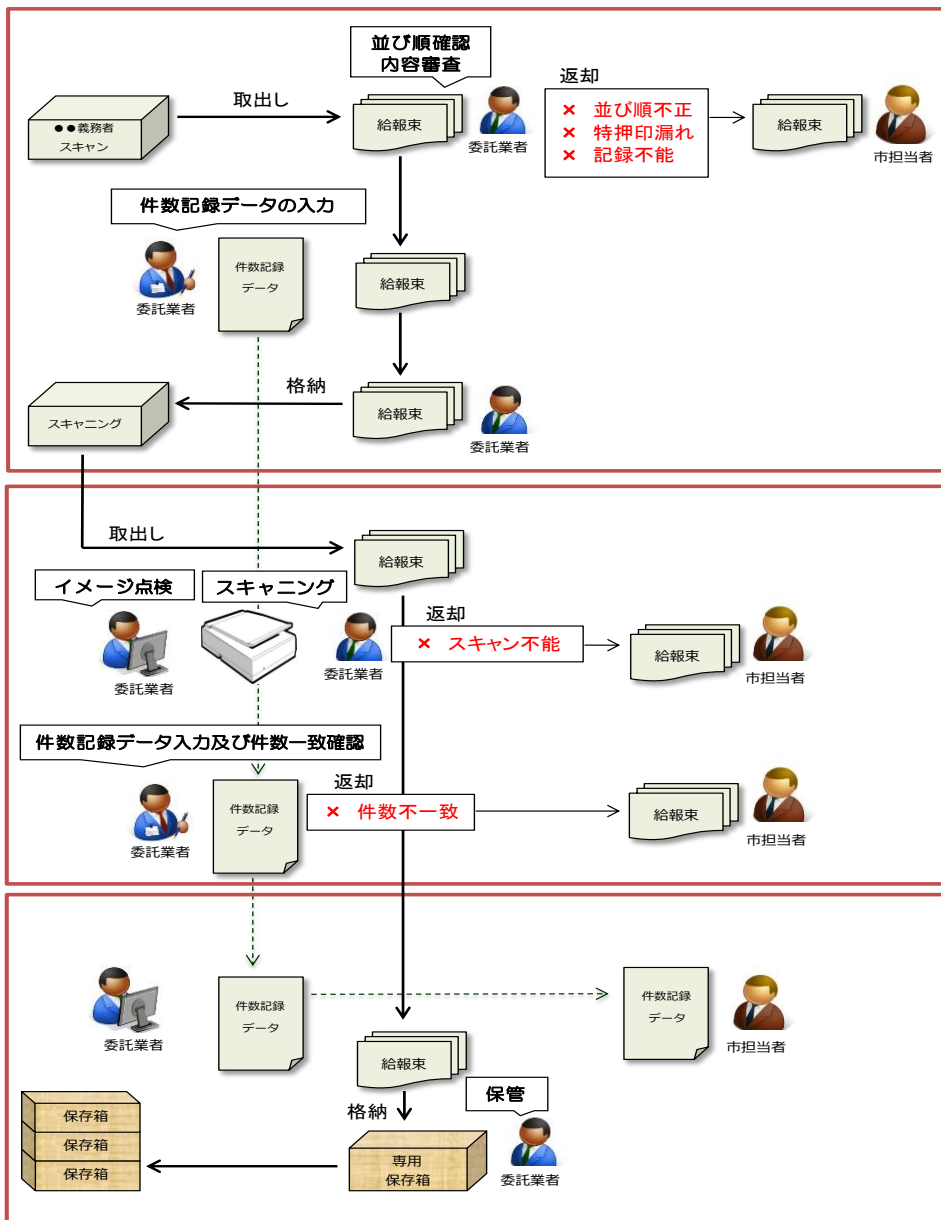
並び順確認
内容審査

●●義務者
スキャン

取出し

給報束

委託業者

返却
× 並び順不正
× 特押印漏れ
× 記録不能

給報束

市担当者

件数記録データの入力

委託業者

件数記録
データ

給報束

格納

スキャニング

給報束

委託業者

取出し

給報束

イメージ点検

スキャニング

委託業者

委託業者

返却
× スキャン不能

給報束

市担当者

件数記録データ入力及び件数一致確認

返却
× 件数不一致

委託業者

件数記録
データ

給報束

市担当者

委託業者

件数記録
データ

件数記録
データ

市担当者

給報束

格納

保管

保存箱
保存箱
保存箱

専用
保存箱

委託業者